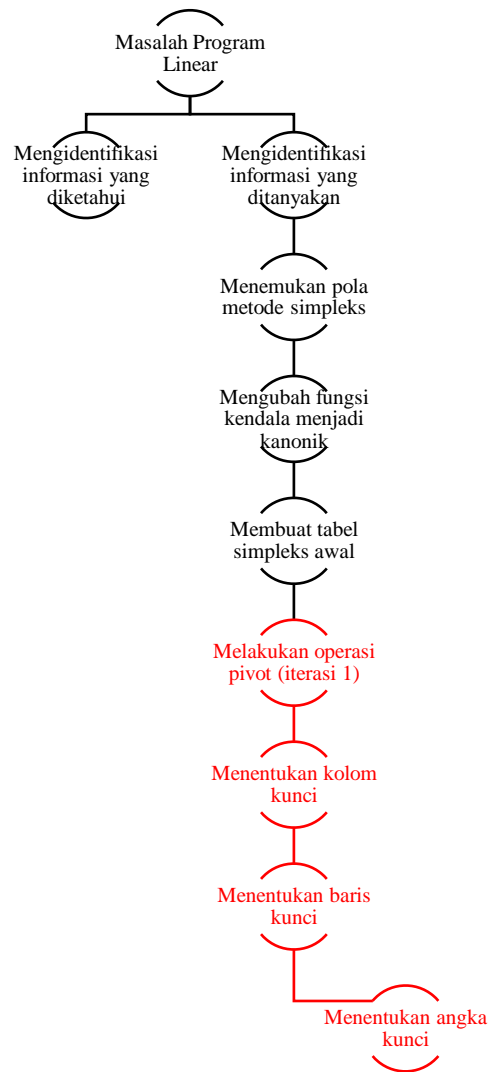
Masalah Program Linear

Mengidentifikasi informasi yang diketahui

Mengidentifikasi informasi yang ditanyakan

Menemukan pola metode simpleks

Mengubah fungsi kendala menjadi kanonik

Membuat tabel simpleks awal

Melakukan operasi pivot (iterasi 1)

Menentukan kolom kunci

Menentukan baris kunci

Menentukan angka kunci